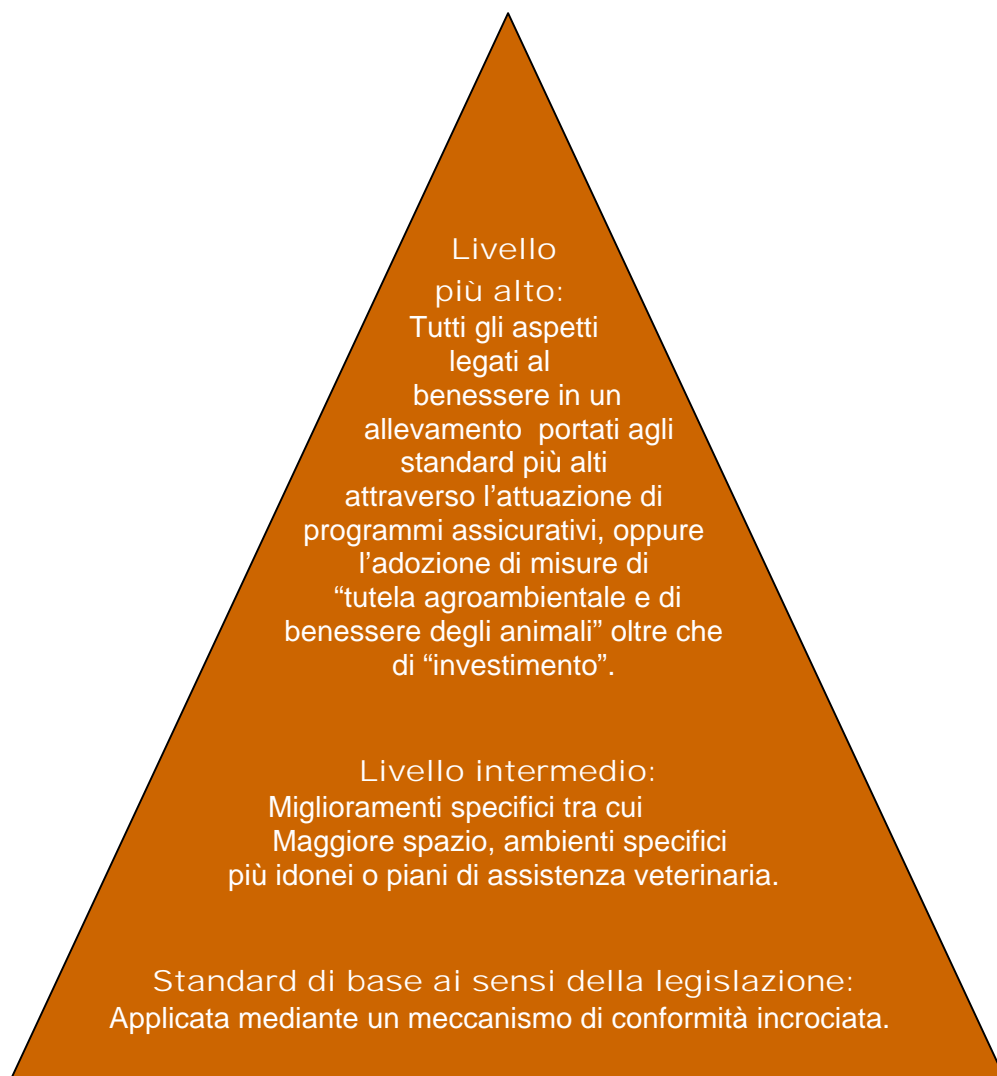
Livello più alto:
Tutti gli aspetti legati al benessere in un allevamento portati agli standard più alti attraverso l’attuazione di programmi assicurativi, oppure l’adozione di misure di “tutela agroambientale e di benessere degli animali” oltre che di “investimento”.

Livello intermedio:
Miglioramenti specifici tra cui Maggiore spazio, ambienti specifici più idonei o piani di assistenza veterinaria.

Standard di base ai sensi della legislazione:
Applicata mediante un meccanismo di conformità incrociata.